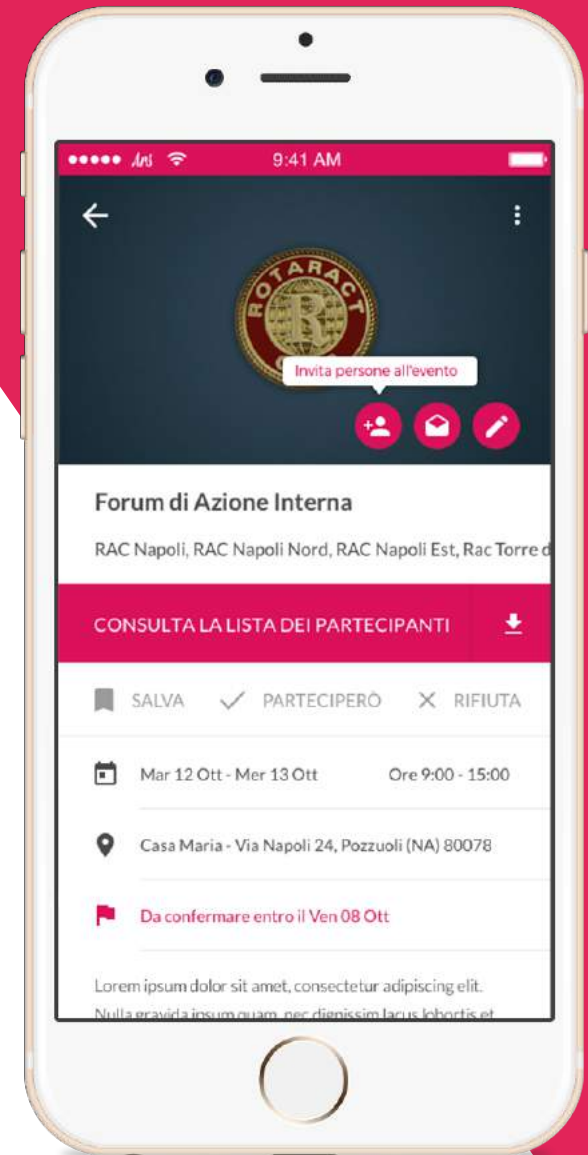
9:41 AM

ROTARACT
R

Invita persone all'evento

Forum di Azione Interna

RAC Napoli, RAC Napoli Nord, RAC Napoli Est, Rac Torre d

CONSULTA LA LISTA DEI PARTECIPANTI

SALVA PARTECIPERÒ RIFIUTA

Mar 12 Ott - Mer 13 Ott Ore 9:00 - 15:00

Casa Maria - Via Napoli 24, Pozzuoli (NA) 80078

Da confermare entro il Ven 08 Ott

Lorem ipsum dolor sit amet, consectetur adipiscing elit. Nulla gravida ipsum quam, nec dignissim lacus lobortis et